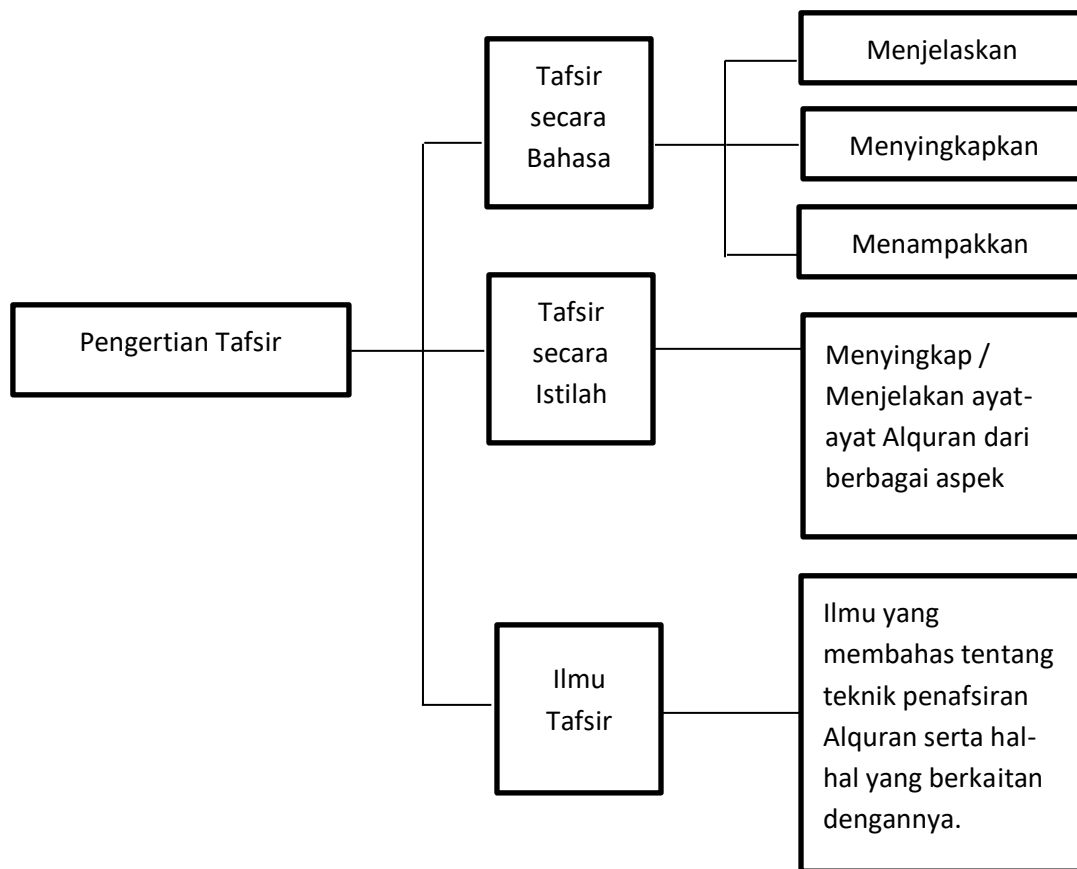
Pengertian Tafsir

Tafsir secara Bahasa

Menjelaskan

Menyingkapkan

Menampakkan

Tafsir secara Istilah

Menyingkap / Menjelakan ayat-ayat Alquran dari berbagai aspek

Ilmu Tafsir

Ilmu yang membahas tentang teknik penafsiran Alquran serta hal-hal yang berkaitan dengannya.